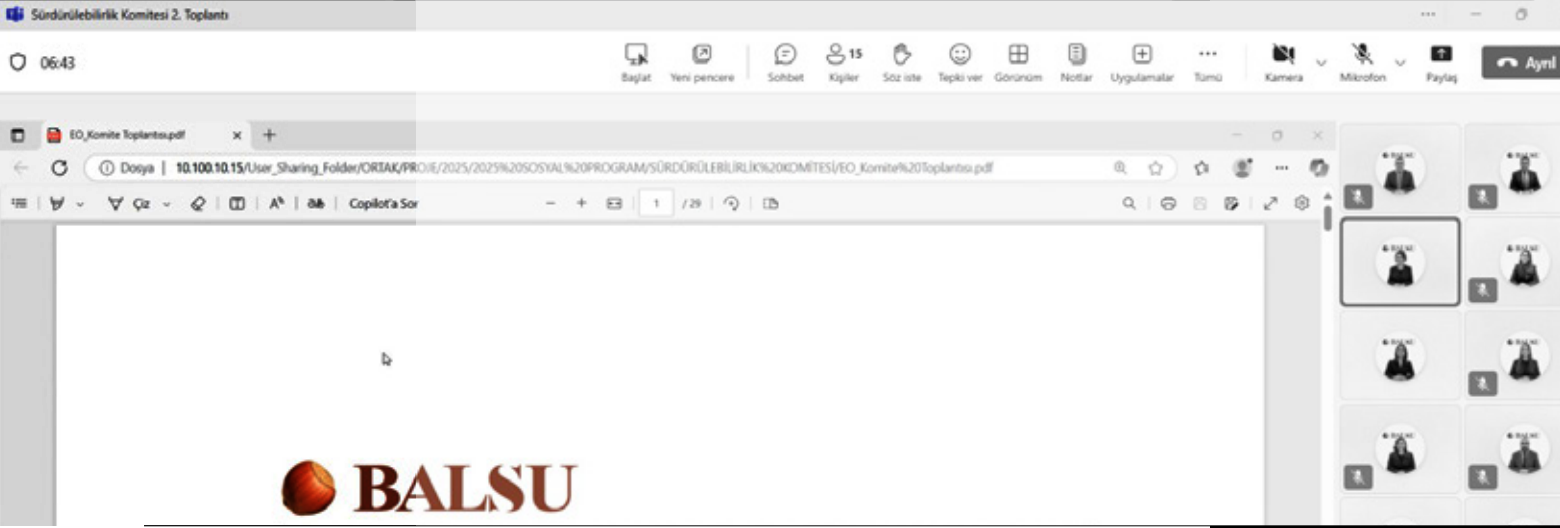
Sürdürülebilirlik Komitesi 2. Toplantı

06:43

Bağlat Yeni pencere Sohbet 15 Kişiler Söz iste Tepki ver Görünüm Notlar Uygulamalar Tümü Kamera Mikrofon Paylaş Ayrıl

EO_Komite Toplantısı.pdf

Dosya | 10.100.10.15/User_Sharing_Folder/ORTAK/PROJE/2025/2025%20SOSYAL%20PROGRAM/SÜRDÜRÜLEBİLİRLİK%20KOMİTESİ/EO_Komite%20Toplantısı.pdf

Çiz Copilot'a Sor 1 /29

BALSU